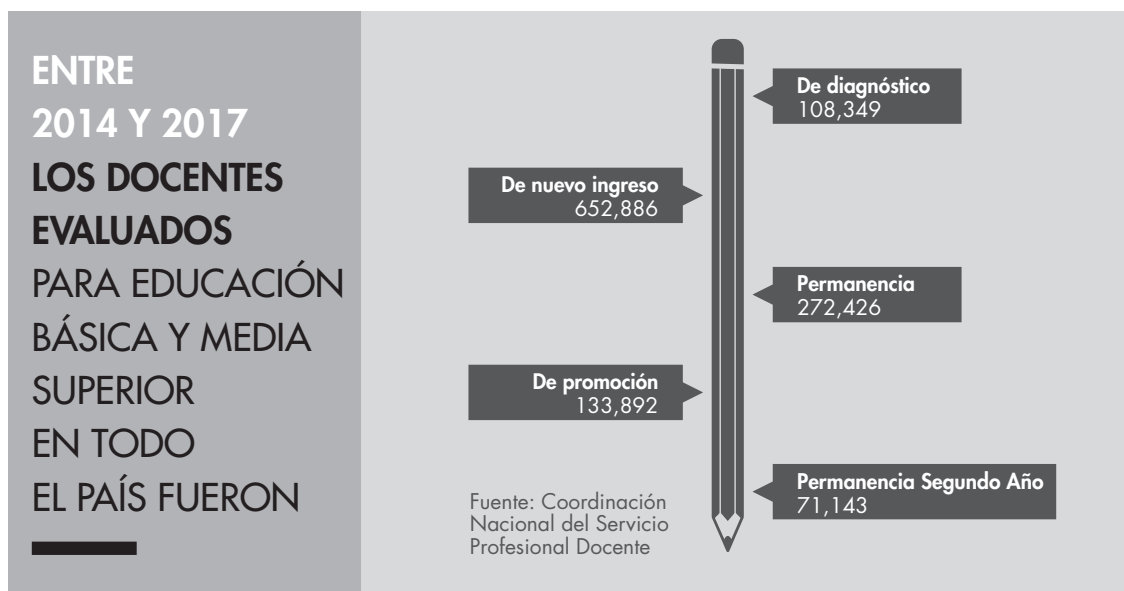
ENTRE 2014 Y 2017 LOS DOCENTES EVALUADOS PARA EDUCACIÓN BÁSICA Y MEDIA SUPERIOR EN TODO EL PAÍS FUERON

De diagnóstico
108,349

De nuevo ingreso
652,886

Permanencia
272,426

De promoción
133,892

Permanencia Segundo Año
71,143

Fuente: Coordinación Nacional del Servicio Profesional Docente